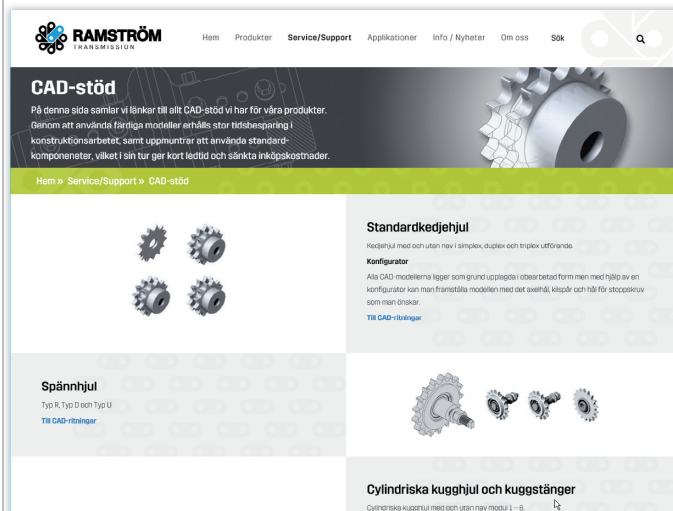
RAMSTRÖM TRANSMISSION

Hem Produkter Service/Support Applikationer Info / Nyheter Om oss Sök

CAD-stöd

På denna sida samlar vi länkar till allt CAD-stöd vi har för våra produkter. Genom att använda färdiga modeller erhålls stor tidsbesparing i konstruktionsarbetet, samt uppmuntrar att använda standardkomponeneter, vilket i sin tur ger kort ledtid och sänkta inköpskostnader.

Hem » Service/Support » CAD-stöd

Standardkedjehjul

Kedjehjul med och utan nav i simplex, duplex och triplex utförande.

Konfigurator

Alla CAD-modellerna ligger som grund upplagda i obearbetad form men med hjälp av en konfigurator kan man framställa modellen med det axelhål, kilspår och hål för stoppskruv som man önskar.

Till CAD-ritningar

Spännhjul

Typ R, Typ D och Typ U

Till CAD-ritningar

Cylindriska kugghjul och kuggstänger

Cylindriska kugghjul med och utan nav modul 1 – 6.